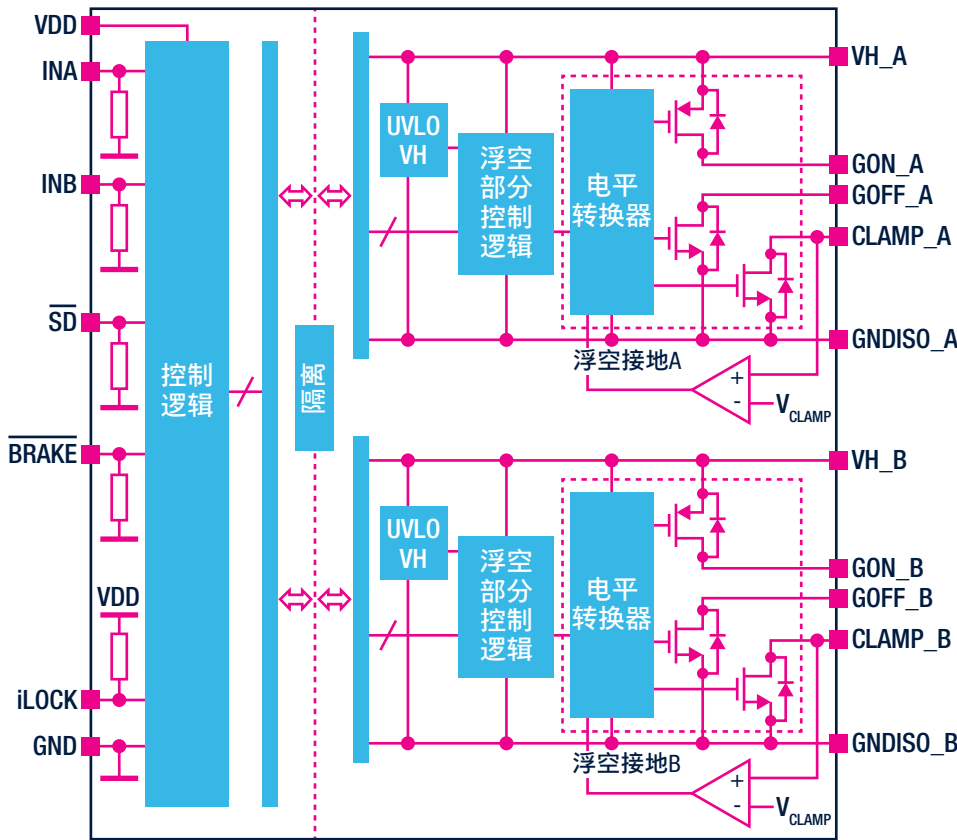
VDD
INA
INB
$\overline{SD}$
$\overline{BRAKE}$
VDD
iLOCK
GND

控制逻辑

隔离

UVLO VH
浮空部分控制逻辑
电平转换器
浮空接地A
+
-
$V_{CLAMP}$

VH_A
GON_A
GOFF_A
CLAMP_A
GNDISO_A

UVLO VH
浮空部分控制逻辑
电平转换器
浮空接地B
+
-
$V_{CLAMP}$

VH_B
GON_B
GOFF_B
CLAMP_B
GNDISO_B